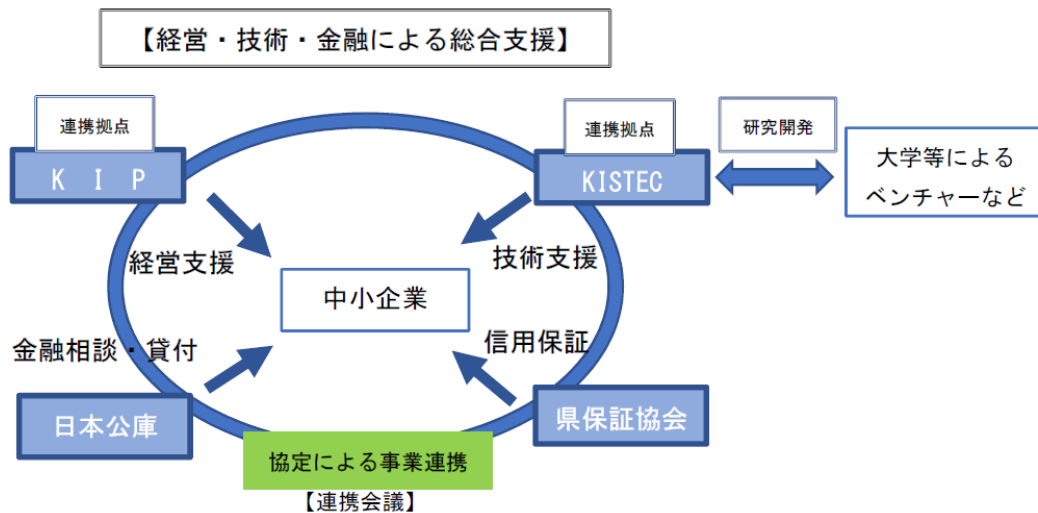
【経営・技術・金融による総合支援】

連携拠点

K I P

連携拠点

KISTEC

研究開発

大学等による ベンチャーなど

経営支援

技術支援

中小企業

金融相談・貸付

信用保証

日本公庫

県保証協会

協定による事業連携

【連携会議】